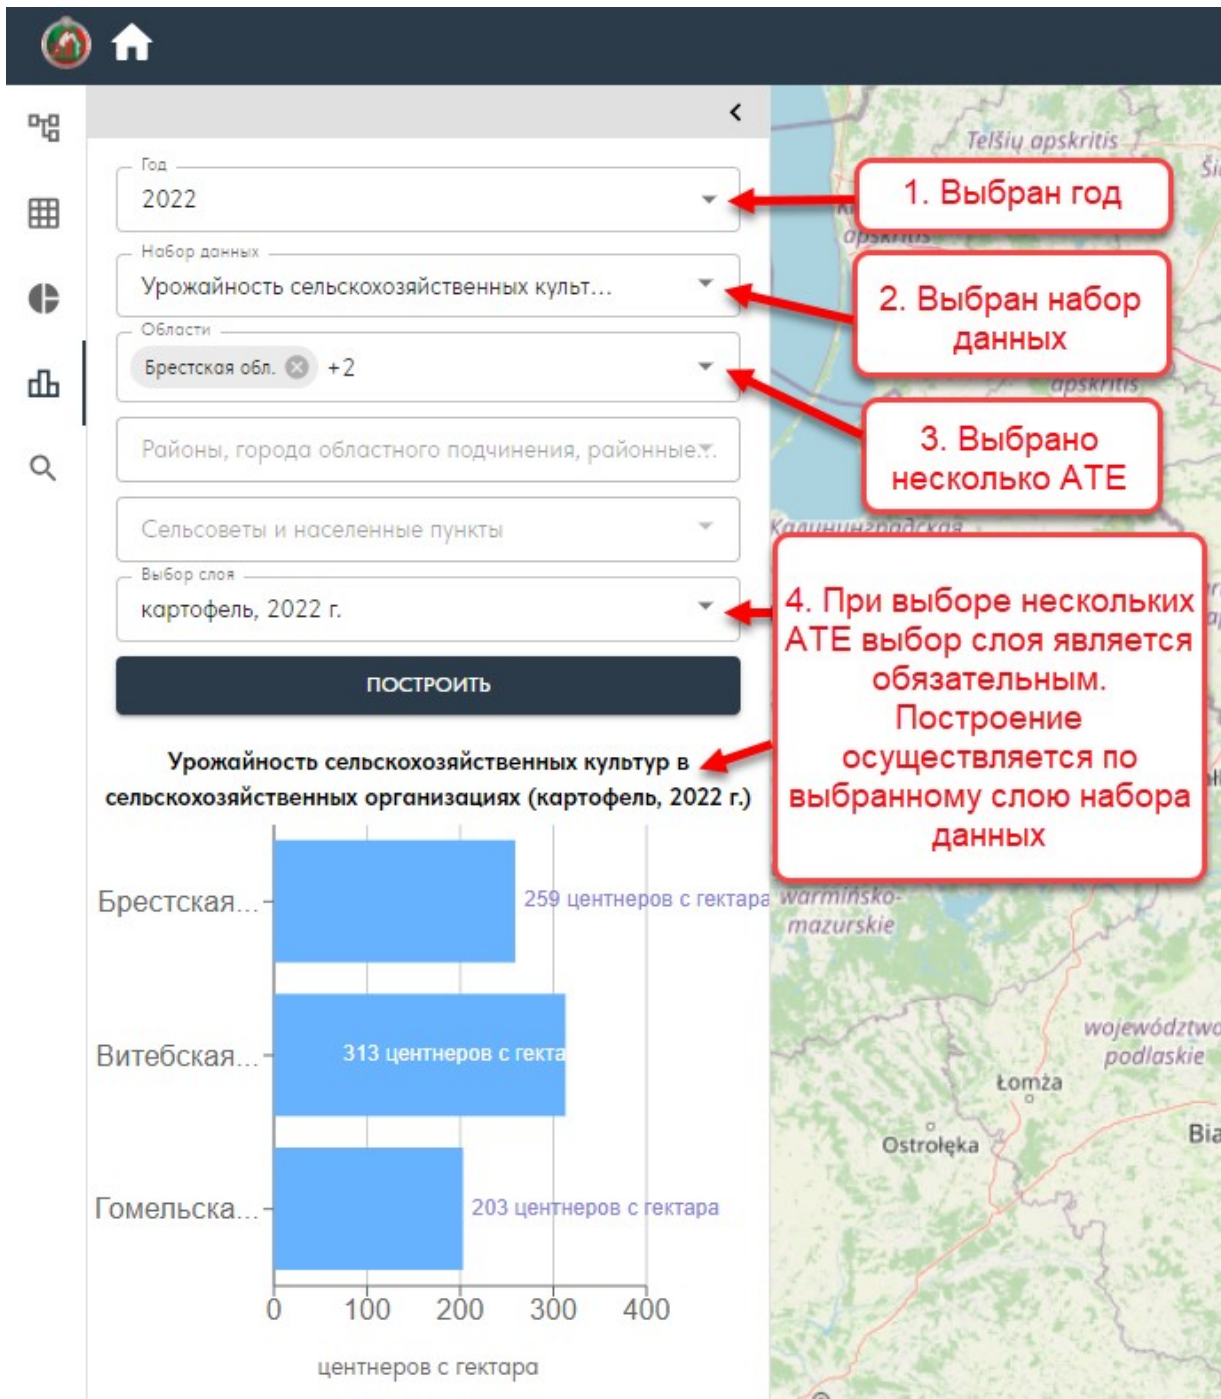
Год
2022

Набор данных
Урожайность сельскохозяйственных культ...

Области
Брестская обл. +2

Районы, города областного подчинения, районные...

Сельсоветы и населенные пункты

Выбор слоя
картофель, 2022 г.

ПОСТРОИТЬ

1. Выбран год

2. Выбран набор данных

3. Выбрано несколько АТЕ

4. При выборе нескольких АТЕ выбор слоя является обязательным. Построение осуществляется по выбранному слою набора данных

Telšių apskritis
apskritis
apskritis
Калининградская
warmińsko-mazurskie
województwo podlaskie
Łomża
Ostrołęka
Bia

Урожайность сельскохозяйственных культур в сельскохозяйственных организациях (картофель, 2022 г.)

Брестская...
259 центнеров с гектара
Витебская...
313 центнеров с гекта
Гомельска...
203 центнеров с гектара

0 100 200 300 400
центнеров с гектара